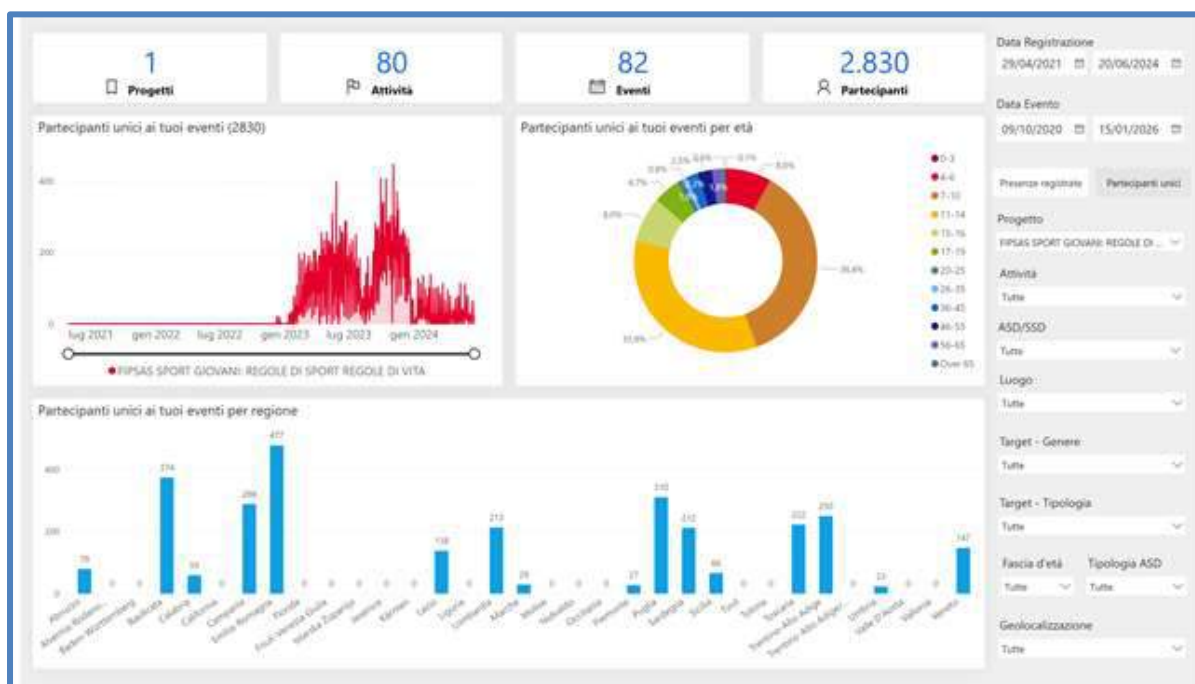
1
Progetti

80
Attività

82
Eventi

2.830
Partecipanti

Data Registrazione
29/04/2021 20/06/2024

Data Evento
09/10/2020 15/01/2026

Partecipanti unici ai tuoi eventi (2830)

400
200
0
lug 2021 gen 2022 lug 2022 gen 2023 lug 2023 gen 2024

FIPSAS SPORT GIOVANI: REGOLE DI SPORT REGOLE DI VITA

Partecipanti unici ai tuoi eventi per età

2,5% 0,6% 0,7%
0,9%
6,7%
8,0%
38,4%
33,8%
8,6%
1,8%

0-3
4-6
7-10
11-14
15-16
17-19
20-25
26-35
36-45
46-55
56-65
Over 65

Presenze registrate
Partecipanti unici

Progetto
FIPSAS SPORT GIOVANI: REGOLE DI ...

Attività
Tutte

ASD/SSD
Tutte

Luogo
Tutte

Target - Genere
Tutte

Target - Tipologia
Tutte

Fascia d'età
Tutte
Tipologia ASD
Tutte

Geolocalizzazione
Tutte

Partecipanti unici ai tuoi eventi per regione

400
200
0

78
374
55
286
477
138
213
28
27
310
212
66
222
250
23
147

Abruzzo
Alemania-Baden...
Baden-Württemberg
Basilicata
Calabria
California
Campania
Emilia-Romagna
Florida
Friuli-Venezia Giulia
Islanda Zuparija
Jalisco
Kärnten
Lazio
Liguria
Lombardia
Marche
Molise
Nebraska
Occitanie
Piemonte
Puglia
Sardegna
Sicilia
Sind
Tolima
Toscana
Trentino-Alto Adige
Trentino-Alto Adige/...
Umbria
Valle d'Aosta
Valluna
Veneto